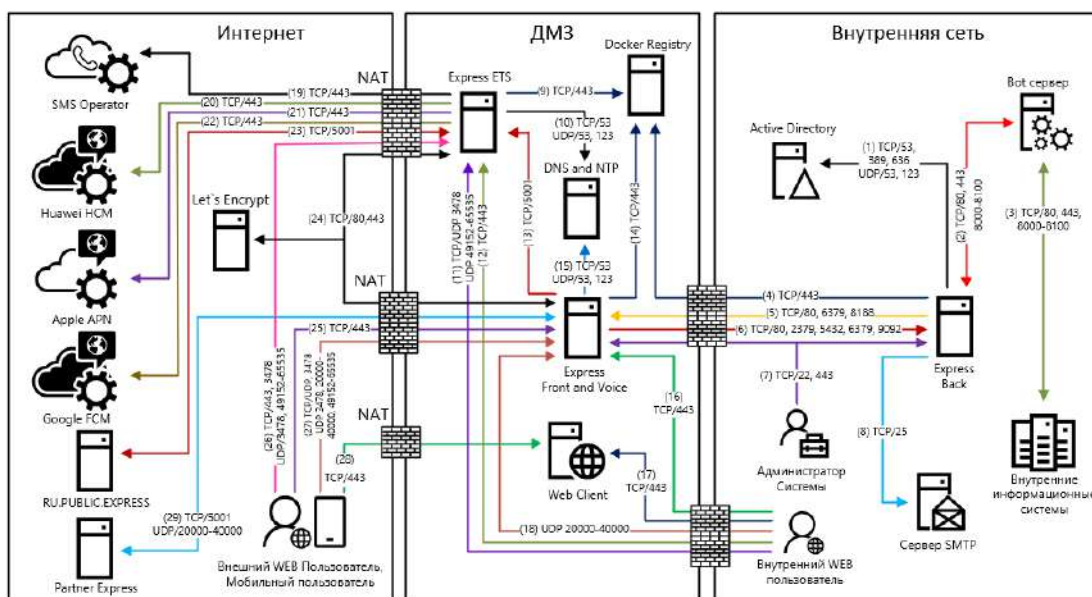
Интернет

ДМЗ

Внутренняя сеть

SMS Operator

Huawei HCM

Apple APN

Google FCM

RU.PUBLIC.EXPRESS

Partner Express

Let`s Encrypt

NAT

NAT

NAT

(19) TCP/443

(20) TCP/443

(21) TCP/443

(22) TCP/443

(23) TCP/5001

(24) TCP/80,443

(25) TCP/443

(26) TCP/443, 3478 UDP/3478, 49152-65535

(27) TCP/UDP 3478 UDP 3478, 20000-40000, 49152-65535

(28)

TCP/443

(29) TCP/5001 UDP/20000-40000

Внешний WEB Пользователь, Мобильный пользователь

Express ETS

(9) TCP/443

Docker Registry

(10) TCP/53 UDP/53, 123

DNS and NTP

(11) TCP/UDP 3478 UDP 49152-65535

(12) TCP/443

(13) TCP/5001

(14) TCP/443

(15) TCP/53 UDP/53, 123

Express Front and Voice

(16) TCP/443

Web Client

(17) TCP/443

(18) UDP 20000-40000

Active Directory

(1) TCP/53, 389, 636 UDP/53, 123

Bot сервер

(2) TCP/80, 443, 8000-8100

(3) TCP/80, 443, 8000-8100

(4) TCP/443

(5) TCP/80, 6379, 8188

(6) TCP/80, 2379, 5432, 6379, 9092

Express Back

(7) TCP/22, 443

Администратор Системы

(8) TCP/25

Сервер SMTP

Внутренние информационные системы

Внутренний WEB пользователь